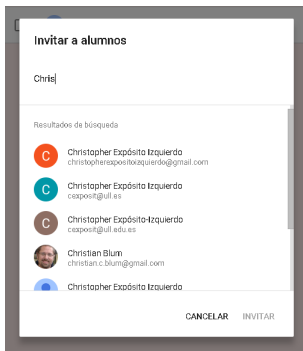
Invitar a alumnos

Chris

Resultados de búsqueda

C
Christopher Expósito Izquierdo
christopherexpositoizquierdo@gmail.com

C
Christopher Expósito Izquierdo
cexposit@ull.es

C
Christopher Expósito-Izquierdo
cexposit@ull.edu.es

Christian Blum
christian.c.blum@gmail.com

Christopher Expósito Izquierdo

CANCELAR INVITAR